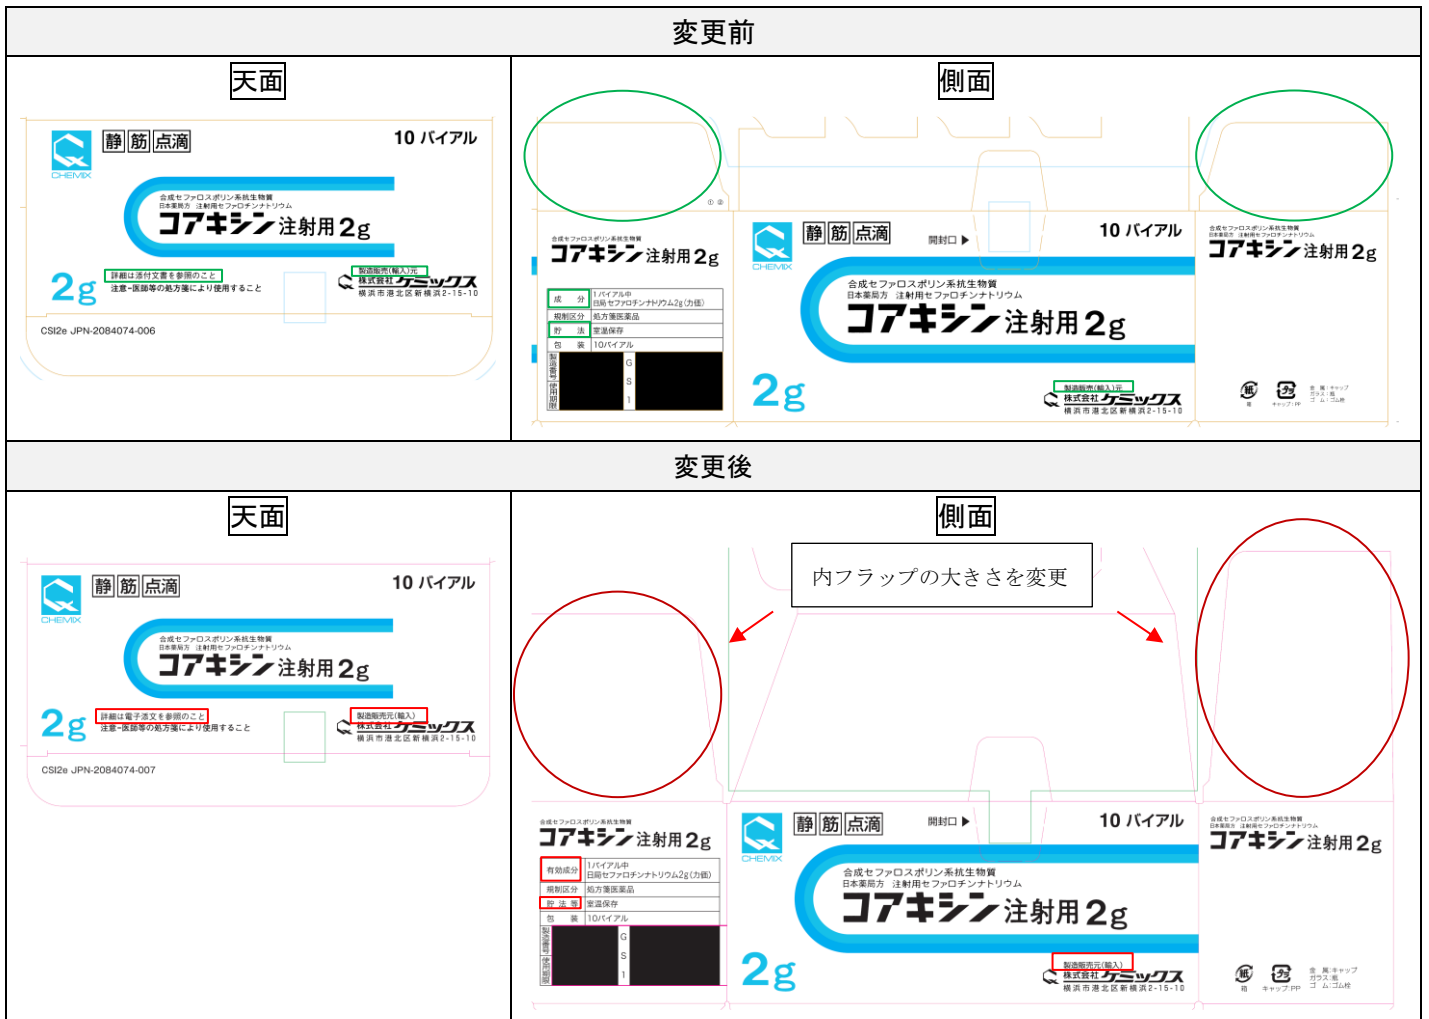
変更前

天面

CHEMIX
静 筋 点滴
10 バイアル
合成セファロスポリン系抗生物質
日本薬局方 注射用セファロチンナトリウム
コアキシン 注射用 2g
2g
詳細は添付文書を参照のこと
注意−医師等の処方箋により使用すること
製造販売元(輸入)元
株式会社ケミックス
横浜市港北区新横浜2-15-10
CSI2e JPN-2084074-006

側面

合成セファロスポリン系抗生物質
コアキシン 注射用 2g
| 成 分 | 1バイアル中 日局セファロチンナトリウム2g(力価) |
|---|---|
| 規制区分 | 処方箋医薬品 |
| 貯 法 | 室温保存 |
| 包 装 | 10バイアル |
製造番号
使用期限
G S 1
CHEMIX
静 筋 点滴
開封口 ▶
10 バイアル
合成セファロスポリン系抗生物質
日本薬局方 注射用セファロチンナトリウム
コアキシン 注射用 2g
2g
製造販売(輸入)元
株式会社ケミックス
横浜市港北区新横浜2-15-10
合成セファロスポリン系抗生物質
日本薬局方 注射用セファロチンナトリウム
コアキシン 注射用 2g
紙 箱
キャップ:PP
金 属:キャップ
ガラス:瓶
ゴ ム:ゴム栓

変更後

天面

CHEMIX
静 筋 点滴
10 バイアル
合成セファロスポリン系抗生物質
日本薬局方 注射用セファロチンナトリウム
コアキシン 注射用 2g
2g
詳細は電子添文を参照のこと
注意−医師等の処方箋により使用すること
製造販売元(輸入)
株式会社ケミックス
横浜市港北区新横浜2-15-10
CSI2e JPN-2084074-007

側面

内フラップの大きさを変更

合成セファロスポリン系抗生物質
コアキシン 注射用 2g
| 有効成分 | 1バイアル中 日局セファロチンナトリウム2g(力価) |
|---|---|
| 規制区分 | 処方箋医薬品 |
| 貯 法 等 | 室温保存 |
| 包 装 | 10バイアル |
製造番号
使用期限
G S 1
CHEMIX
静 筋 点滴
開封口 ▶
10 バイアル
合成セファロスポリン系抗生物質
日本薬局方 注射用セファロチンナトリウム
コアキシン 注射用 2g
2g
製造販売元(輸入)
株式会社ケミックス
横浜市港北区新横浜2-15-10
合成セファロスポリン系抗生物質
日本薬局方 注射用セファロチンナトリウム
コアキシン 注射用 2g
紙 箱
キャップ:PP
金 属:キャップ
ガラス:瓶
ゴ ム:ゴム栓